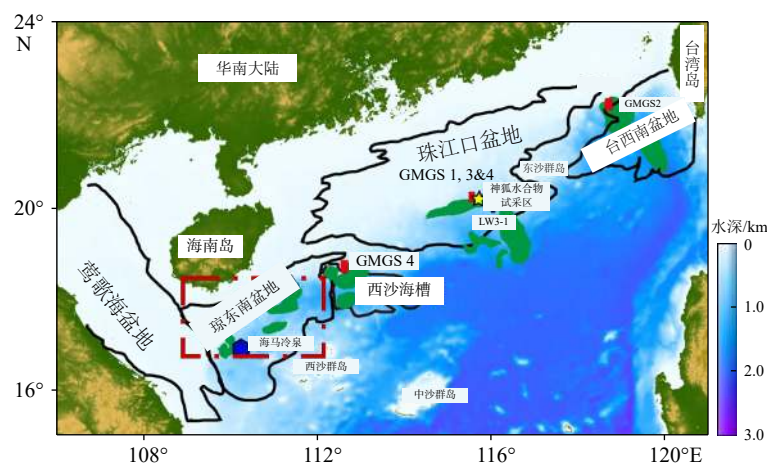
24°
N
20°
16°
108°
112°
116°
120°E
华南大陆
台湾岛
GMGS2
台西南盆地
珠江口盆地
东沙群岛
GMGS 1, 3&4
神狐水合物试采区
LW3-1
海南岛
GMGS 4
西沙海槽
莺歌海盆地
琼东南盆地
海马冷泉
西沙群岛
中沙群岛
水深/km
0
1.0
2.0
3.0